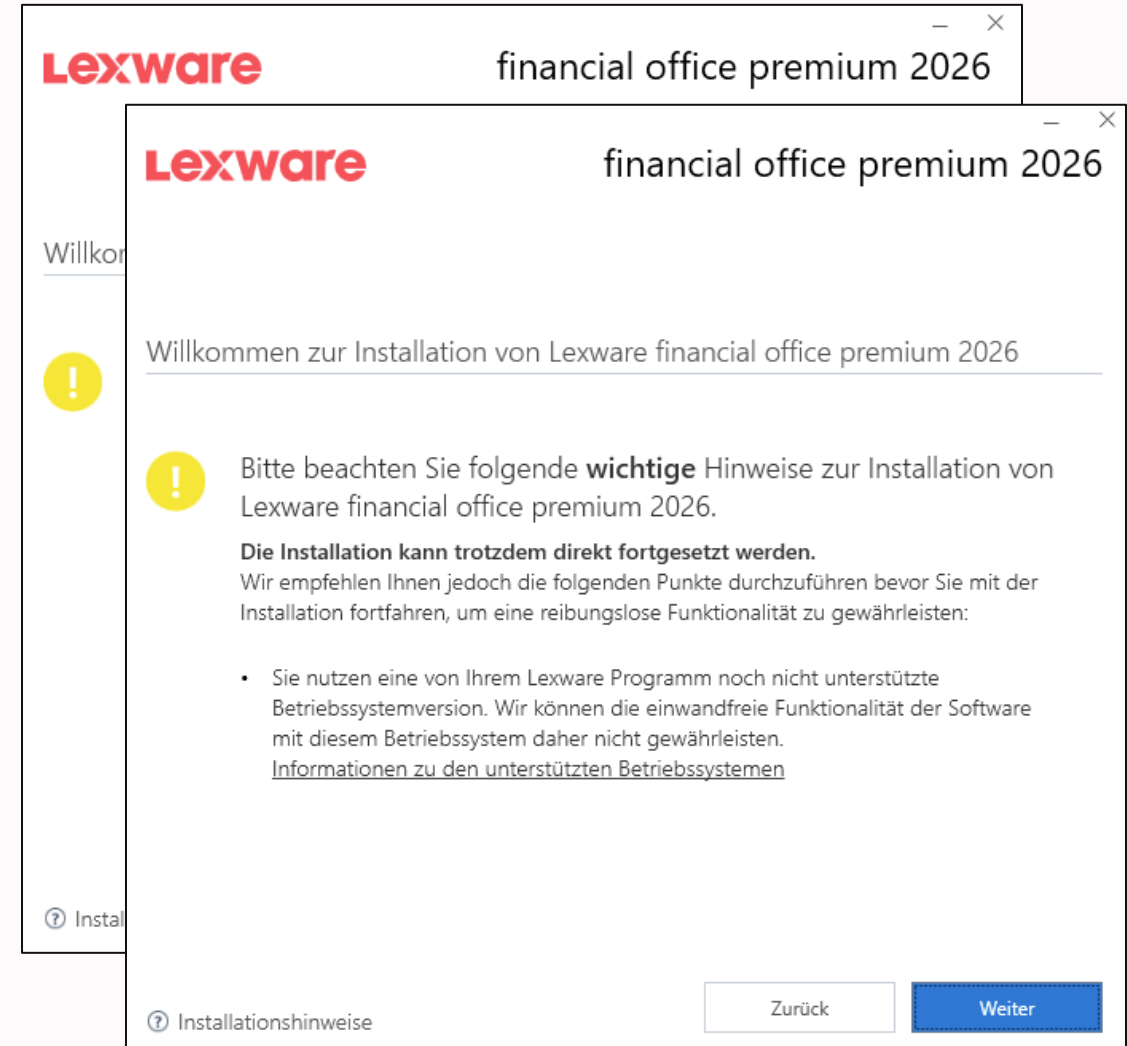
Lexware financial office premium 2026

Willkom

Instal

Lexware financial office premium 2026

Willkommen zur Installation von Lexware financial office premium 2026

Bitte beachten Sie folgende **wichtige** Hinweise zur Installation von Lexware financial office premium 2026.

**Die Installation kann trotzdem direkt fortgesetzt werden.**
Wir empfehlen Ihnen jedoch die folgenden Punkte durchzuführen bevor Sie mit der Installation fortfahren, um eine reibungslose Funktionalität zu gewährleisten:

• Sie nutzen eine von Ihrem Lexware Programm noch nicht unterstützte Betriebssystemversion. Wir können die einwandfreie Funktionalität der Software mit diesem Betriebssystem daher nicht gewährleisten.
Informationen zu den unterstützten Betriebssystemen

Installationshinweise

Zurück

Weiter